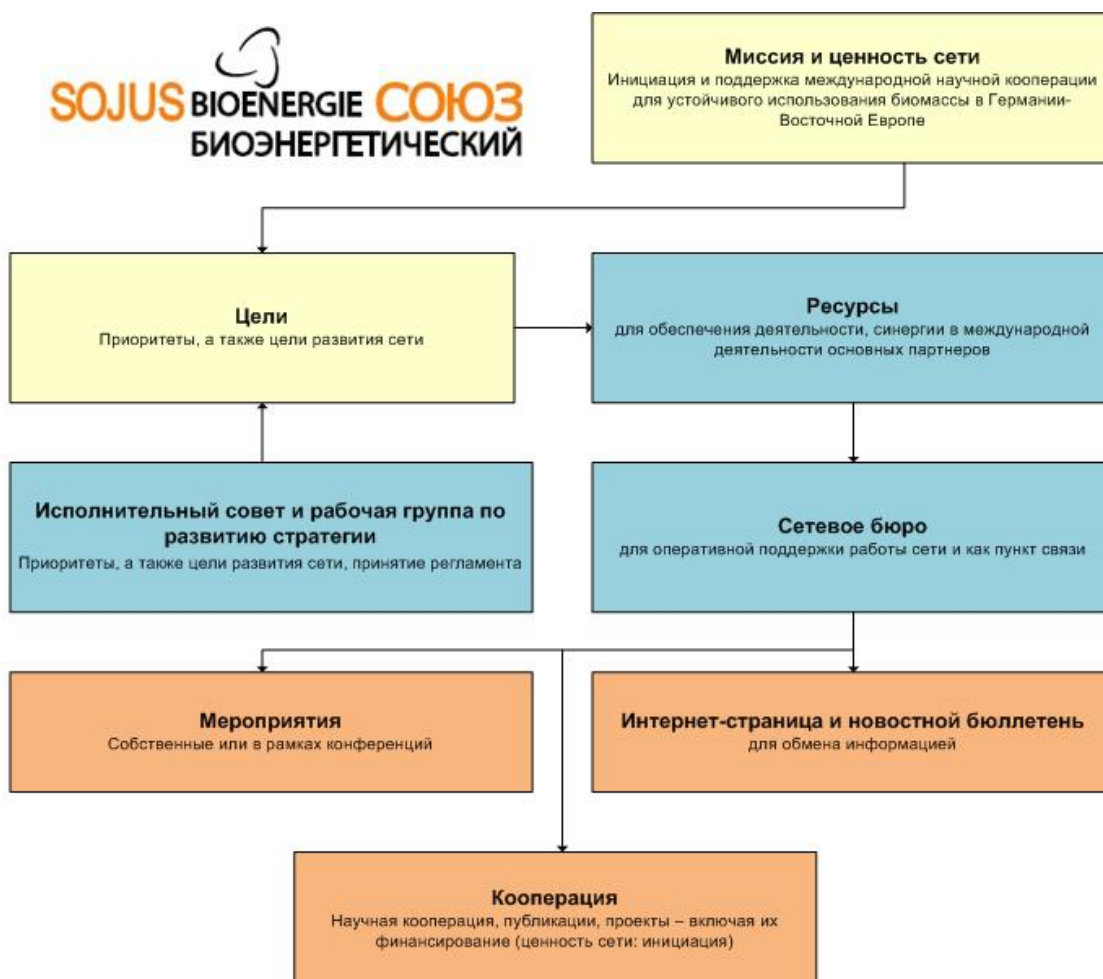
SOJUS BIOENERGIE СОЮЗ БИОЭНЕРГЕТИЧЕСКИЙ

Миссия и ценность сети
Инициация и поддержка международной научной кооперации для устойчивого использования биомассы в Германии-Восточной Европе

Цели
Приоритеты, а также цели развития сети

Ресурсы
для обеспечения деятельности, синергии в международной деятельности основных партнеров

Исполнительный совет и рабочая группа по развитию стратегии
Приоритеты, а также цели развития сети, принятие регламента

Сетевое бюро
для оперативной поддержки работы сети и как пункт связи

Мероприятия
Собственные или в рамках конференций

Интернет-страница и новостной бюллетень
для обмена информацией

Кооперация
Научная кооперация, публикации, проекты – включая их финансирование (ценность сети: инициация)